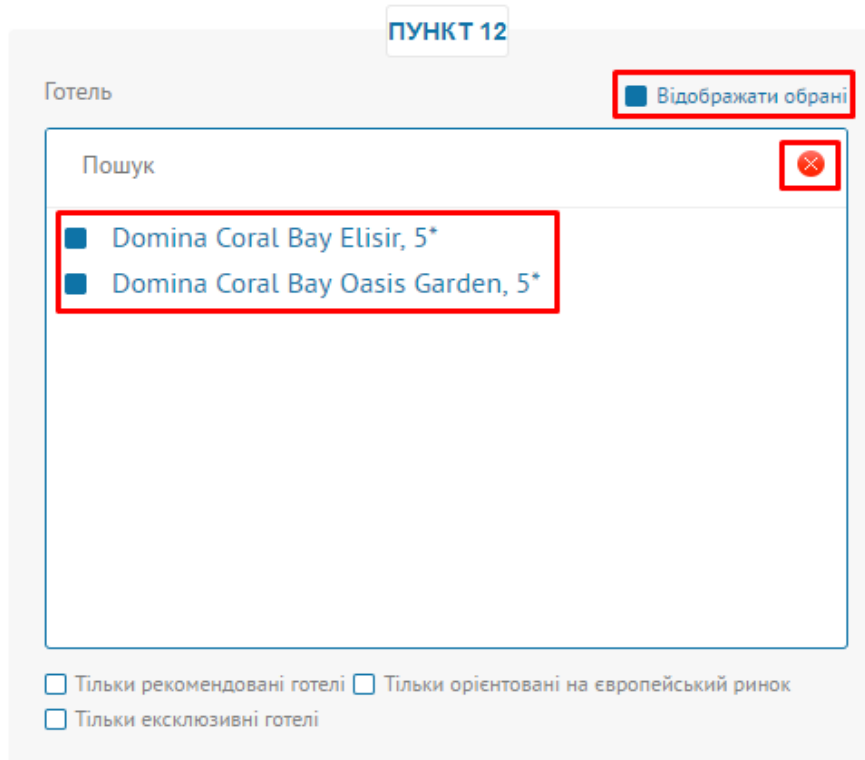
ПУНКТ 12

Готель

Відображати обрані

Пошук

Domina Coral Bay Elisir, 5*

Domina Coral Bay Oasis Garden, 5*

Тільки рекомендовані готелі

Тільки орієнтовані на європейський ринок

Тільки ексклюзивні готелі